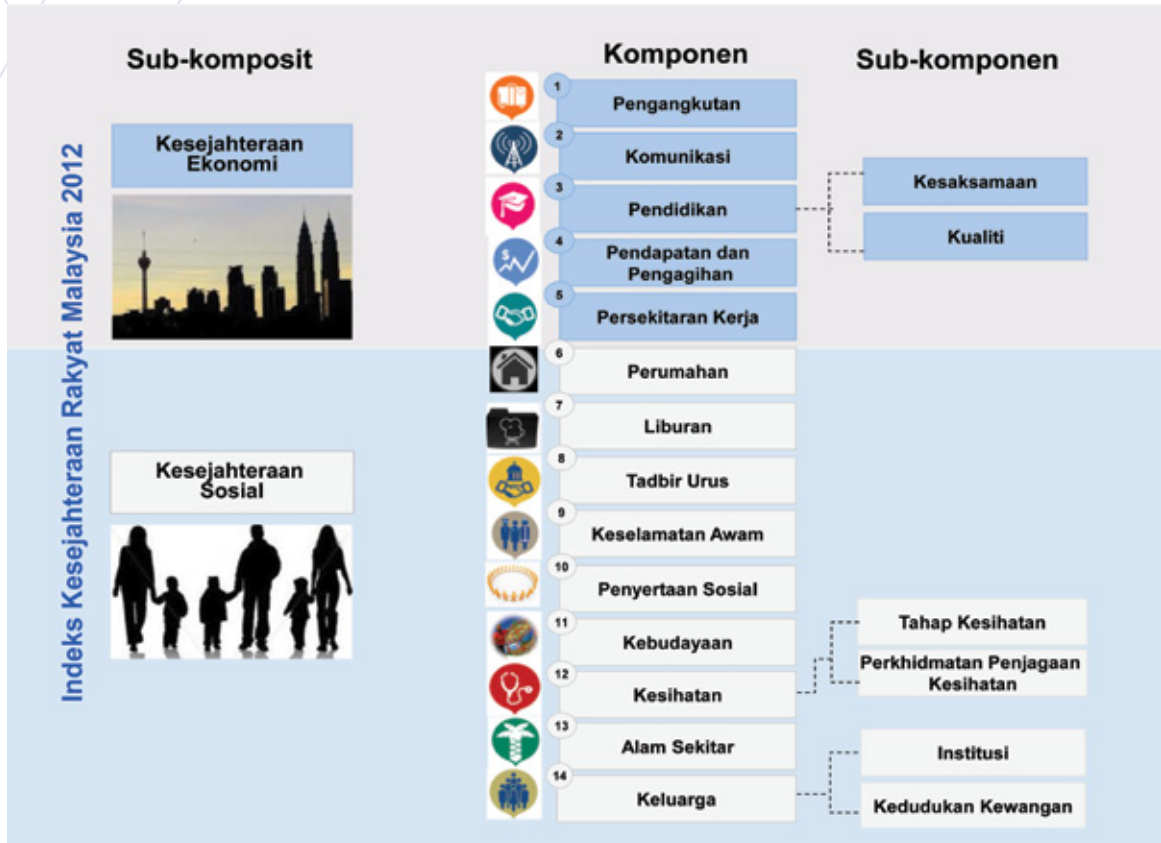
Indeks Kesejahteraan Rakyat Malaysia 2012

Sub-komposit

Kesejahteraan Ekonomi

Kesejahteraan Sosial

Komponen

1 Pengangkutan

2 Komunikasi

3 Pendidikan

4 Pendapatan dan Pengagihan

5 Persekitaran Kerja

6 Perumahan

7 Liburan

8 Tadbir Urus

9 Keselamatan Awam

10 Penyertaan Sosial

11 Kebudayaan

12 Kesihatan

13 Alam Sekitar

14 Keluarga

Sub-komponen

Kesaksamaan

Kualiti

Tahap Kesihatan

Perkhidmatan Penjagaan Kesihatan

Institusi

Kedudukan Kewangan